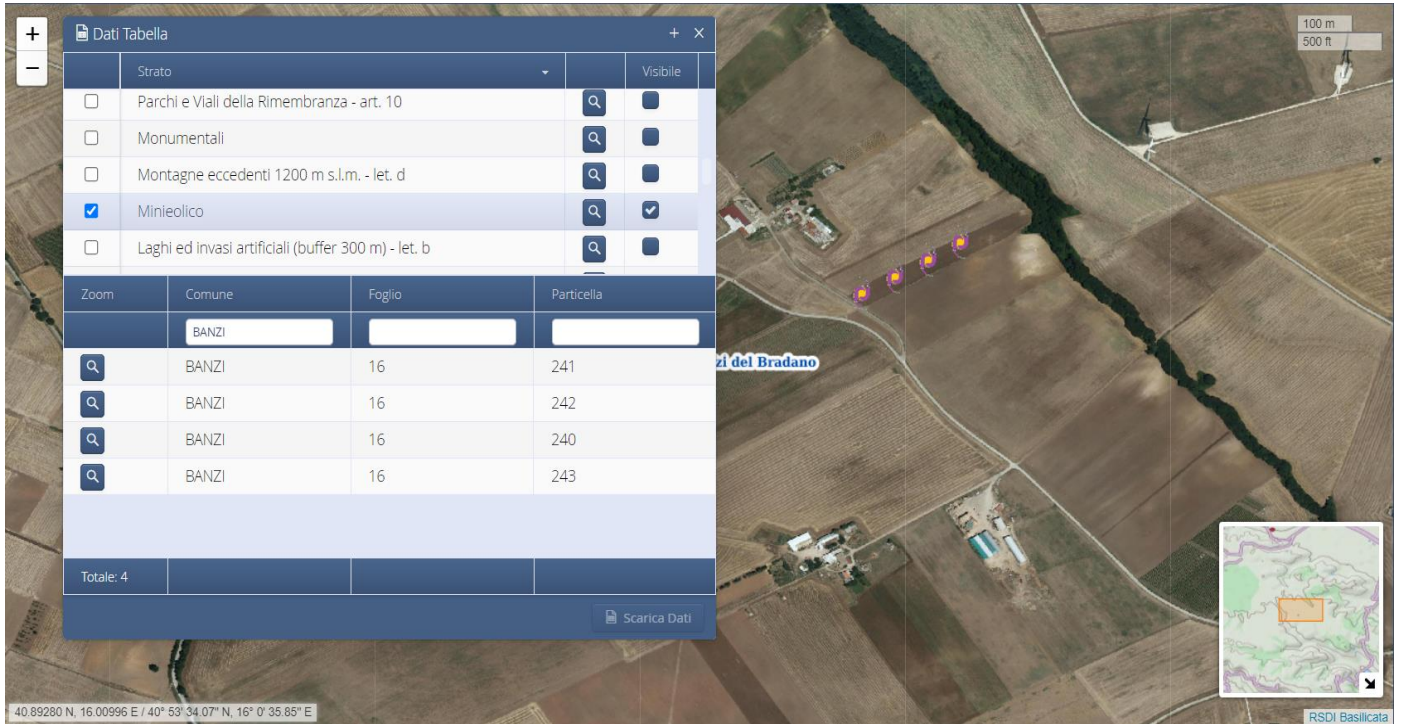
+
−
Dati Tabella
+ ×

| | Strato | | Visibile |
|---|---|---|---|
| ☐ | Parchi e Viali della Rimembranza - art. 10 | | |
| ☐ | Monumentali | | |
| ☐ | Montagne eccedenti 1200 m s.l.m. - let. d | | |
| ☑ | Minieolico | | ☑ |
| ☐ | Laghi ed invasi artificiali (buffer 300 m) - let. b | | |

| Zoom | Comune | Foglio | Particella |
|---|---|---|---|
| | BANZI | | |
| | BANZI | 16 | 241 |
| | BANZI | 16 | 242 |
| | BANZI | 16 | 240 |
| | BANZI | 16 | 243 |
| Totale: 4 | | | |

Scarica Dati

zi del Bradano

100 m
500 ft

40.89280 N, 16.00996 E / 40° 53' 34.07" N, 16° 0' 35.85" E
RSDI Basilicata